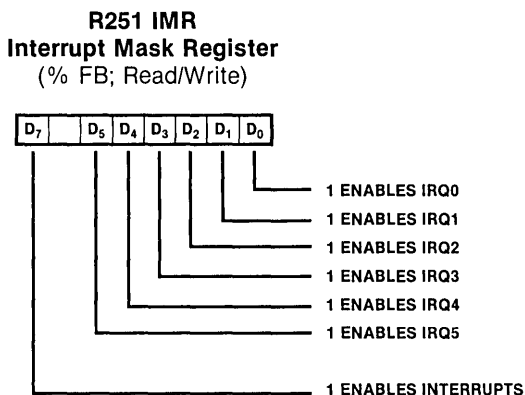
R251 IMR
Interrupt Mask Register
(% FB; Read/Write)

| $D_7$ | | $D_5$ | $D_4$ | $D_3$ | $D_2$ | $D_1$ | $D_0$ |
|---|---|---|---|---|---|---|---|

1 ENABLES IRQ0
1 ENABLES IRQ1
1 ENABLES IRQ2
1 ENABLES IRQ3
1 ENABLES IRQ4
1 ENABLES IRQ5

1 ENABLES INTERRUPTS